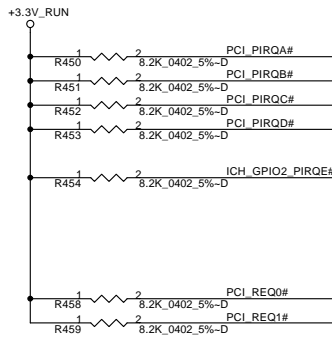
+3.3V_RUN

1 R450 2 8.2K_0402_5%~D PCI_PIRQA#

1 R451 2 8.2K_0402_5%~D PCI_PIRQB#

1 R452 2 8.2K_0402_5%~D PCI_PIRQC#

1 R453 2 8.2K_0402_5%~D PCI_PIRQD#

1 R454 2 8.2K_0402_5%~D ICH_GPIO2_PIRQE#

1 R458 2 8.2K_0402_5%~D PCI_REQ0#

1 R459 2 8.2K_0402_5%~D PCI_REQ1#